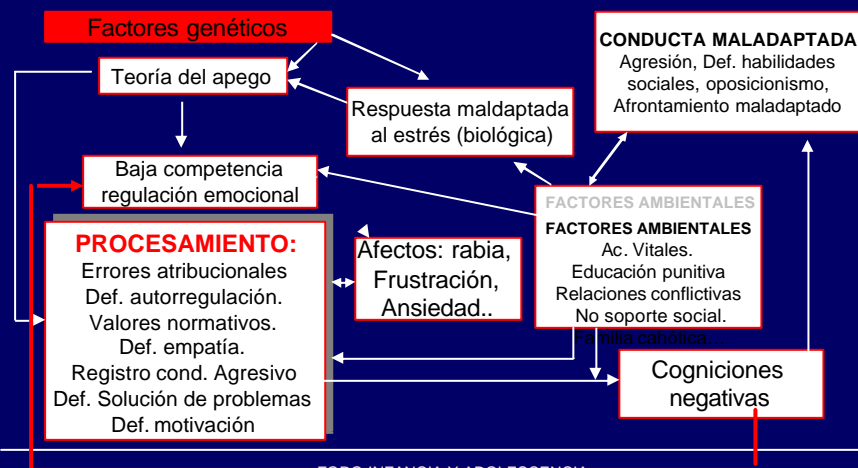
Factores genéticos

Teoría del apego

Respuesta maldaptada al estrés (biológica)

CONDUCTA MALADAPTADA
Agresión, Def. habilidades sociales, oposicionismo, Afrontamiento maladaptado

Baja competencia regulación emocional

FACTORES AMBIENTALES
FACTORES AMBIENTALES
Ac. Vitales.
Educación punitiva
Relaciones conflictivas
No soporte social.
Familia canotica..

PROCESAMIENTO:
Errores atribucionales
Def. autorregulación.
Valores normativos.
Def. empatía.
Registro cond. Agresivo
Def. Solución de problemas
Def. motivación

Afectos: rabia, Frustración, Ansiedad..

Cogniciones negativas

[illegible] INFANCIA Y ADOLESCENCIA